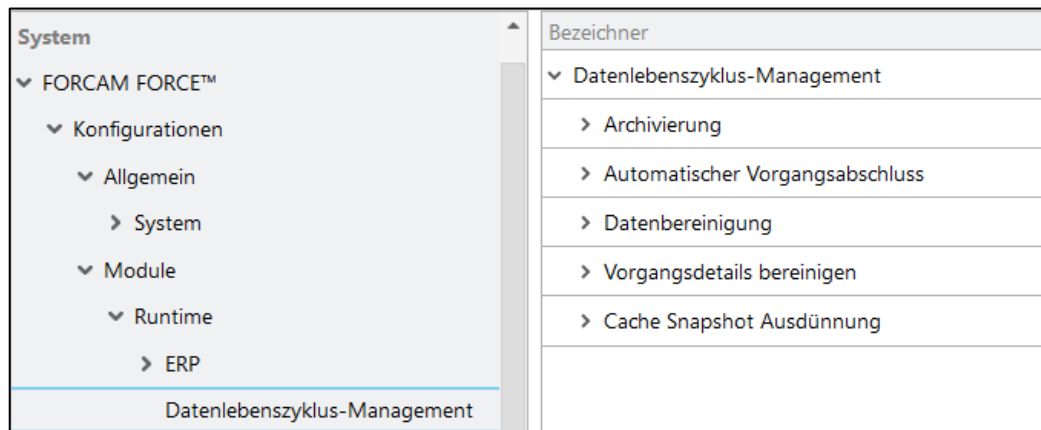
System

FORCAM FORCE™

Konfigurationen

Allgemein

System

Module

Runtime

ERP

Datenlebenszyklus-Management

Bezeichner

Datenlebenszyklus-Management

Archivierung

Automatischer Vorgangsabschluss

Datenbereinigung

Vorgangsdetails bereinigen

Cache Snapshot Ausdünnung